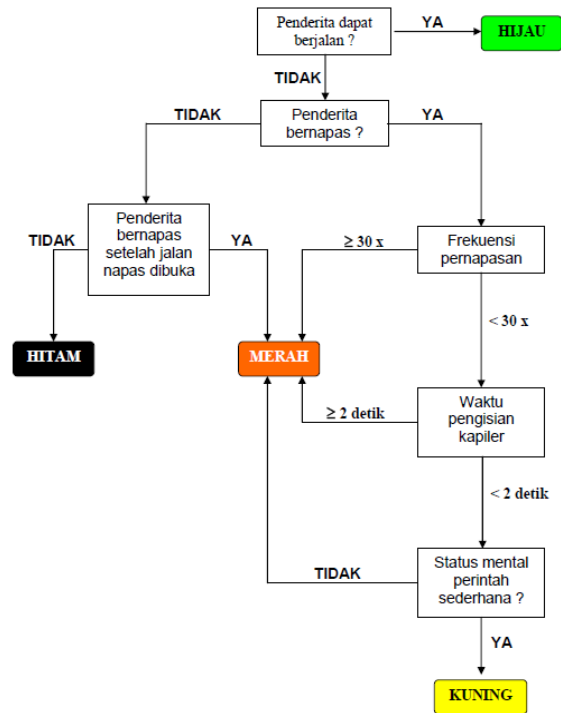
Penderita dapat berjalan ?

YA

HIJAU

TIDAK

Penderita bernapas ?

TIDAK

YA

Penderita bernapas setelah jalan napas dibuka

TIDAK

YA

$\geq 30$ x

Frekuensi pernapasan

HITAM

MERAH

< 30 x

$\geq 2$ detik

Waktu pengisian kapiler

< 2 detik

TIDAK

Status mental perintah sederhana ?

YA

KUNING